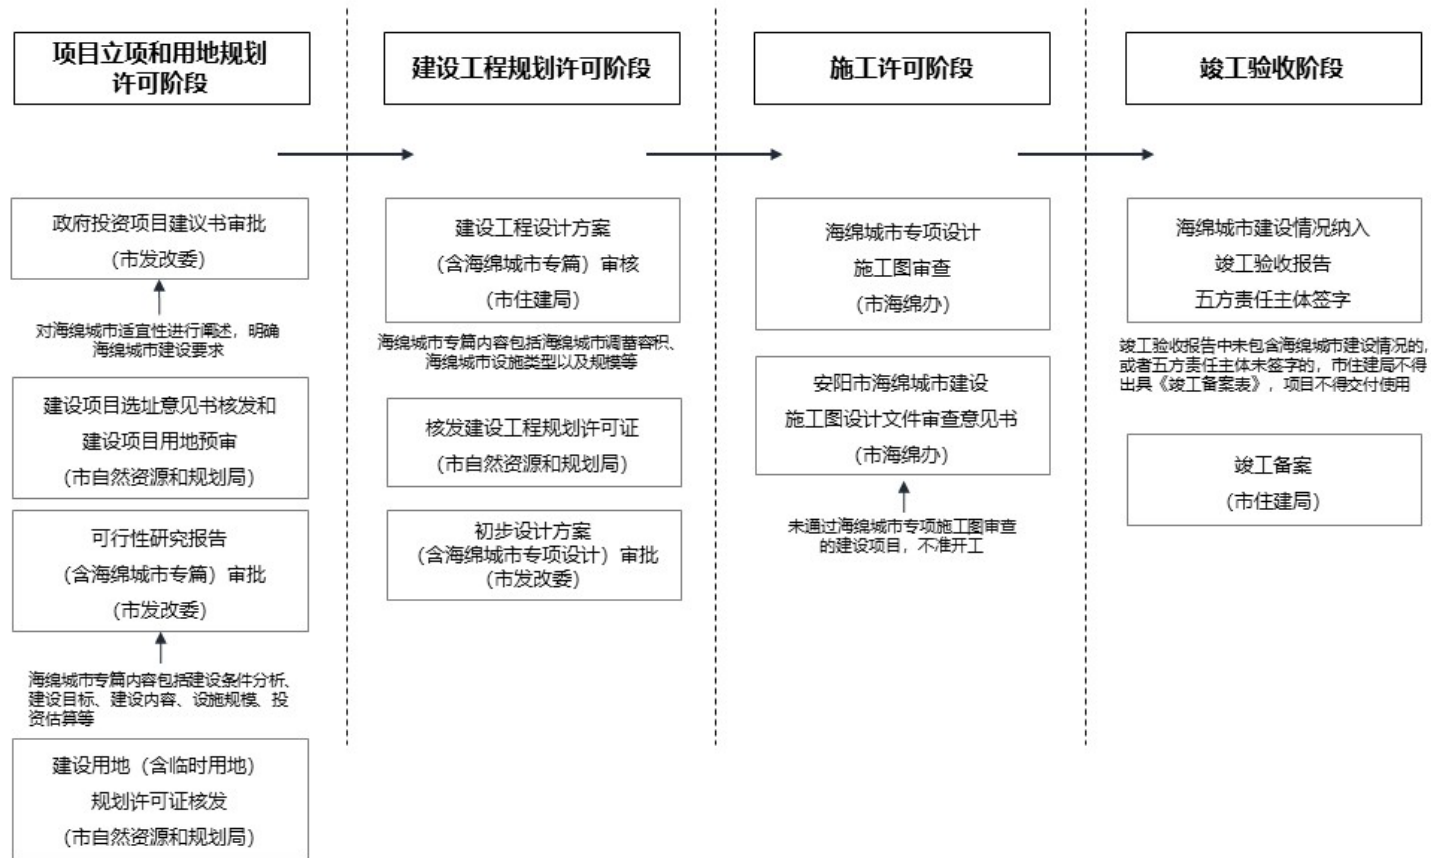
项目立项和用地规划许可阶段

政府投资项目建议书审批
（市发改委）

对海绵城市适宜性进行阐述，明确海绵城市建设要求

建设项目选址意见书核发和
建设项目用地预审
（市自然资源和规划局）

可行性研究报告
（含海绵城市专篇）审批
（市发改委）

海绵城市专篇内容包括建设条件分析、建设目标、建设内容、设施规模、投资估算等

建设用地（含临时用地）
规划许可证核发
（市自然资源和规划局）

建设工程规划许可阶段

建设工程设计方案
（含海绵城市专篇）审核
（市住建局）

海绵城市专篇内容包括海绵城市调蓄容积、海绵城市设施类型以及规模等

核发建设工程规划许可证
（市自然资源和规划局）

初步设计方案
（含海绵城市专项设计）审批
（市发改委）

施工许可阶段

海绵城市专项设计
施工图审查
（市海绵办）

安阳市海绵城市建设
施工图设计文件审查意见书
（市海绵办）

未通过海绵城市专项施工图审查的建设项目，不准开工

竣工验收阶段

海绵城市建设情况纳入
竣工验收报告
五方责任主体签字

竣工验收报告中未包含海绵城市建设情况的，或者五方责任主体未签字的，市住建局不得出具《竣工备案表》，项目不得交付使用

竣工备案
（市住建局）